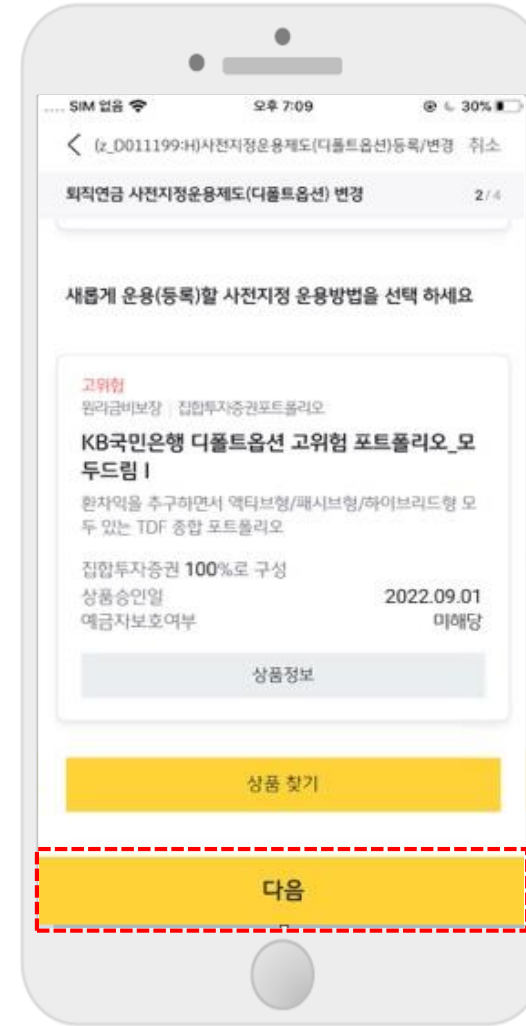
SIM 없음 오후 7:09 30%

(z_D011199:H)사전지정운용제도(디폴트옵션)등록/변경 취소

퇴직연금 사전지정운용제도(디폴트옵션) 변경 2/4

새롭게 운용(등록)할 사전지정 운용방법을 선택 하세요

고위험
원리금비보장 | 집합투자증권포트폴리오

KB국민은행 디폴트옵션 고위험 포트폴리오_모두드림 I

환차익을 추구하면서 액티브형/패시브형/하이브리드형 모두 있는 TDF 종합 포트폴리오

집합투자증권 100%로 구성
상품승인일 2022.09.01
예금자보호여부 미해당

상품정보

상품 찾기

다음